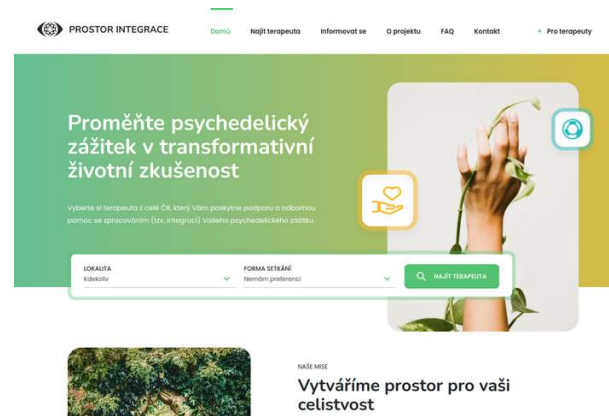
PROSTOR INTEGRACE

Domů Najít terapeuta Informovat se O projektu FAQ Kontakt + Pro terapeuty

Proměňte psychedelický zážitek v transformativní životní zkušenost

Vyberte si terapeuta z celé ČR, který Vám poskytne podporu a odbornou pomoc se zpracováním (tzv. integrací) Vašeho psychedelického zážitku.

LOKALITA
Kdekoliv

FORMA SETKÁNÍ
Nemám preferenci

NAJÍT TERAPEUTA

NAŠE MISE

Vytváříme prostor pro vaši celistvost